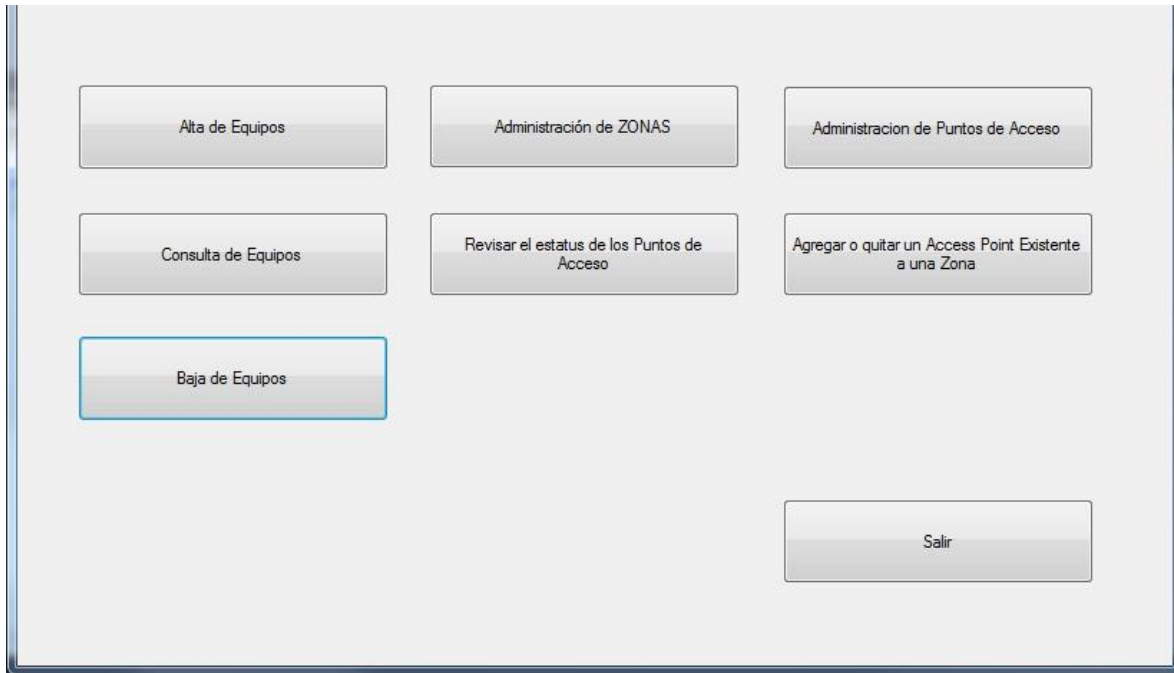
Alta de Equipos

Administración de ZONAS

Administracion de Puntos de Acceso

Consulta de Equipos

Revisar el estatus de los Puntos de Acceso

Agregar o quitar un Access Point Existente a una Zona

Baja de Equipos

Salir